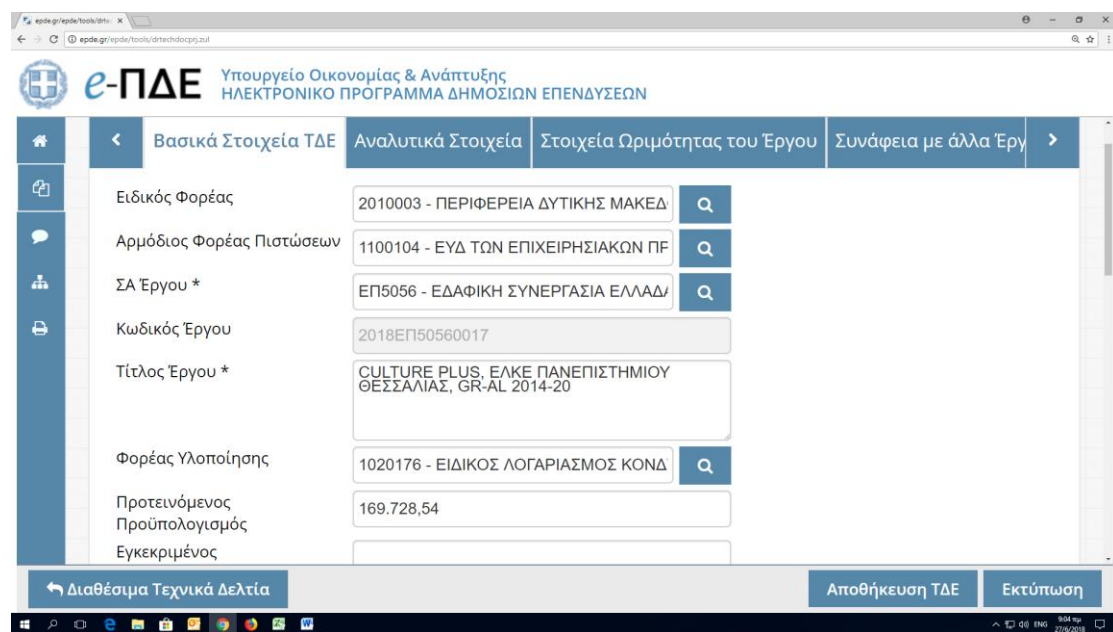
epde.gr/epde/tools/drte ×

epde.gr/epde/tools/drtechdocprj.zul

e-ΠΔΕ Υπουργείο Οικονομίας & Ανάπτυξης ΗΛΕΚΤΡΟΝΙΚΟ ΠΡΟΓΡΑΜΜΑ ΔΗΜΟΣΙΩΝ ΕΠΕΝΔΥΣΕΩΝ

Βασικά Στοιχεία ΤΔΕ | Αναλυτικά Στοιχεία | Στοιχεία Ωριμότητας του Έργου | Συνάφεια με άλλα Έργ

Ειδικός Φορέας: 2010003 - ΠΕΡΙΦΕΡΕΙΑ ΔΥΤΙΚΗΣ ΜΑΚΕΔ

Αρμόδιος Φορέας Πιστώσεων: 1100104 - ΕΥΔ ΤΩΝ ΕΠΙΧΕΙΡΗΣΙΑΚΩΝ ΠΡ

ΣΑ Έργου *: ΕΠ5056 - ΕΔΑΦΙΚΗ ΣΥΝΕΡΓΑΣΙΑ ΕΛΛΑΔ

Κωδικός Έργου: 2018ΕΠ50560017

Τίτλος Έργου *: CULTURE PLUS, ΕΛΚΕ ΠΑΝΕΠΙΣΤΗΜΙΟΥ ΘΕΣΣΑΛΙΑΣ, GR-AL 2014-20

Φορέας Υλοποίησης: 1020176 - ΕΙΔΙΚΟΣ ΛΟΓΑΡΙΑΣΜΟΣ ΚΟΝΔ

Προτεινόμενος Προϋπολογισμός: 169.728,54

Εγκεκριμένος

Διαθέσιμα Τεχνικά Δελτία

Αποθήκευση ΤΔΕ

Εκτύπωση

ENG 9:04 πμ 27/8/2018